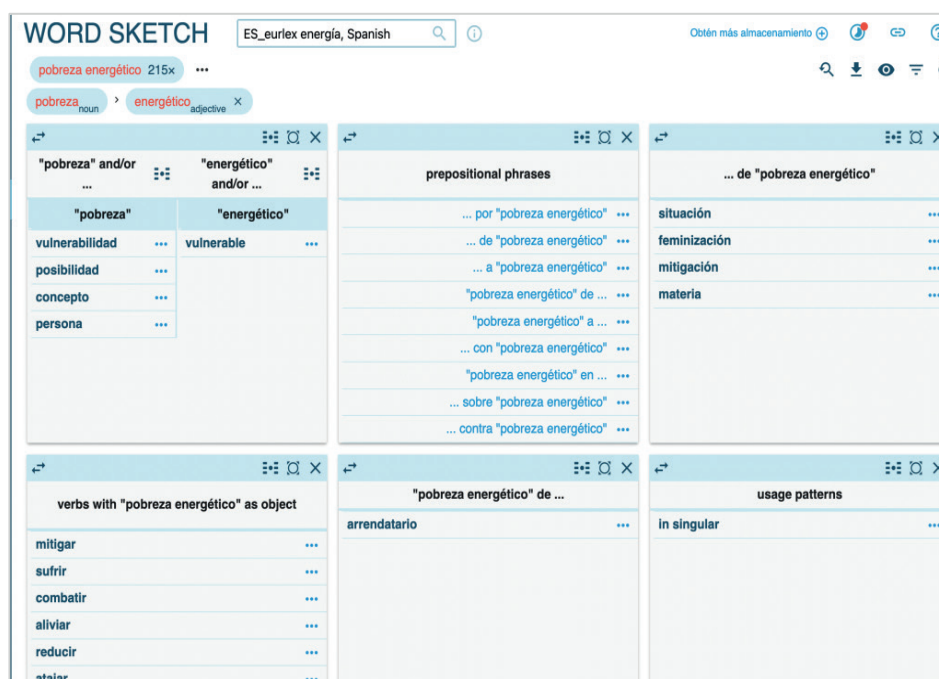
WORD SKETCH

ES_eurlex energía, Spanish

Obtén más almacenamiento

pobreza energético 215× ···

pobreza noun › energético adjective ×

"pobreza" and/or ...

"energético" and/or ...

| "pobreza" | "energético" |
|---|---|
| vulnerabilidad ··· | vulnerable ··· |
| posibilidad ··· | |
| concepto ··· | |
| persona ··· | |

prepositional phrases

... por "pobreza energético" ···
... de "pobreza energético" ···
... a "pobreza energético" ···
"pobreza energético" de ... ···
"pobreza energético" a ... ···
... con "pobreza energético" ···
"pobreza energético" en ... ···
... sobre "pobreza energético" ···
... contra "pobreza energético" ···

... de "pobreza energético"

situación ···
feminización ···
mitigación ···
materia ···

verbs with "pobreza energético" as object

mitigar ···
sufrir ···
combatir ···
aliviar ···
reducir ···
atajar

"pobreza energético" de ...

arrendatario ···

usage patterns

in singular ···